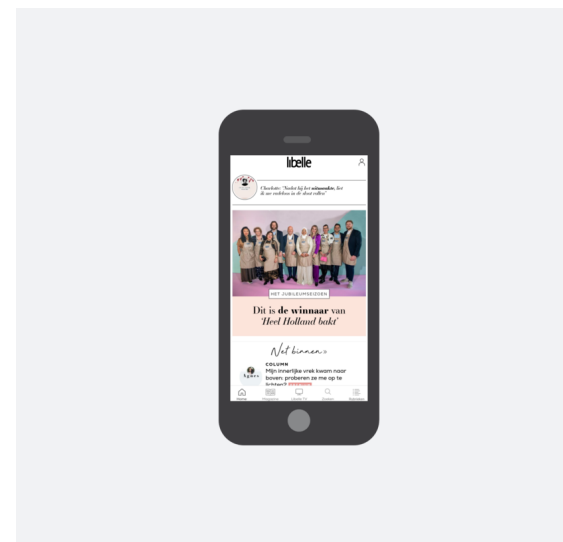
libelle

Charlotte: "Nadat hij het winnaarsdiner, liet ik me meldden in de show vallen"

HET JUBILEUMSEIZOEN

Dit is **de winnaar** van 'Heel Holland bakt'

Net binnen

Agnes

COLUMN
Mijn innerlijke vrek kwam naar boven: proberen ze me op te lichten?

Home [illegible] Libelle TV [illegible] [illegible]